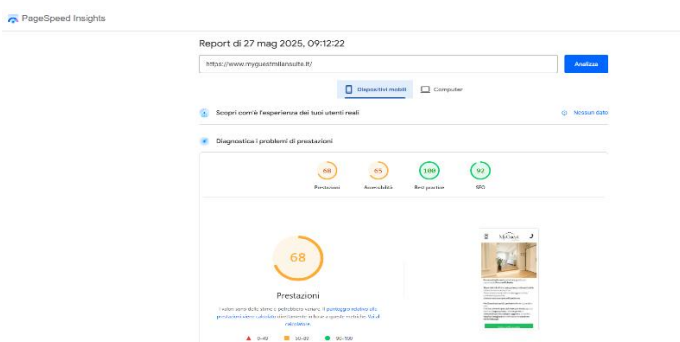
PageSpeed Insights

Report di 27 mag 2025, 09:12:22

https://www.myguestmilansuite.it/

Analizza

Dispositivi mobili

Computer

Scopri com'è l'esperienza dei tuoi utenti reali

Nessun dato

Diagnostica i problemi di prestazioni

68
Prestazioni

65
Accessibilità

100
Best practice

92
SEO

68

Prestazioni

I valori sono stimati e potrebbero variare. Il punteggio relativo alle prestazioni viene calcolato direttamente in base a queste metriche. Vedi il calcolatore.

0-49

50-89

90-100

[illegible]